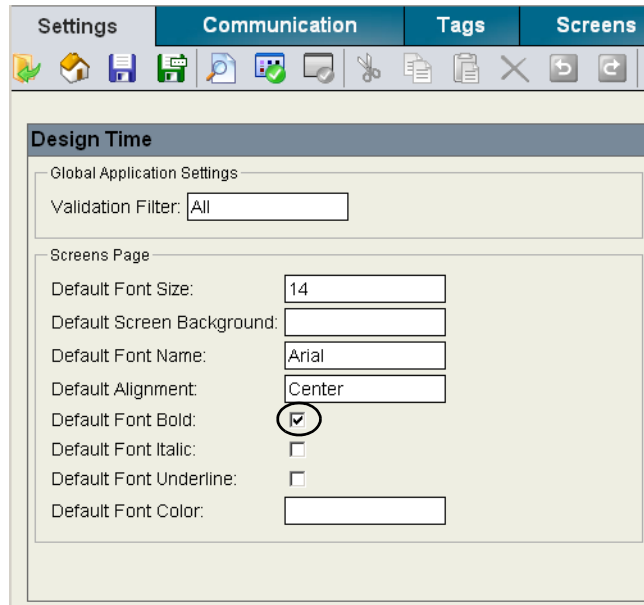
Settings | Communication | Tags | Screens

Design Time

Global Application Settings

Validation Filter: All

Screens Page

Default Font Size: 14

Default Screen Background:

Default Font Name: Arial

Default Alignment: Center

Default Font Bold: ☑

Default Font Italic: ☐

Default Font Underline: ☐

Default Font Color: